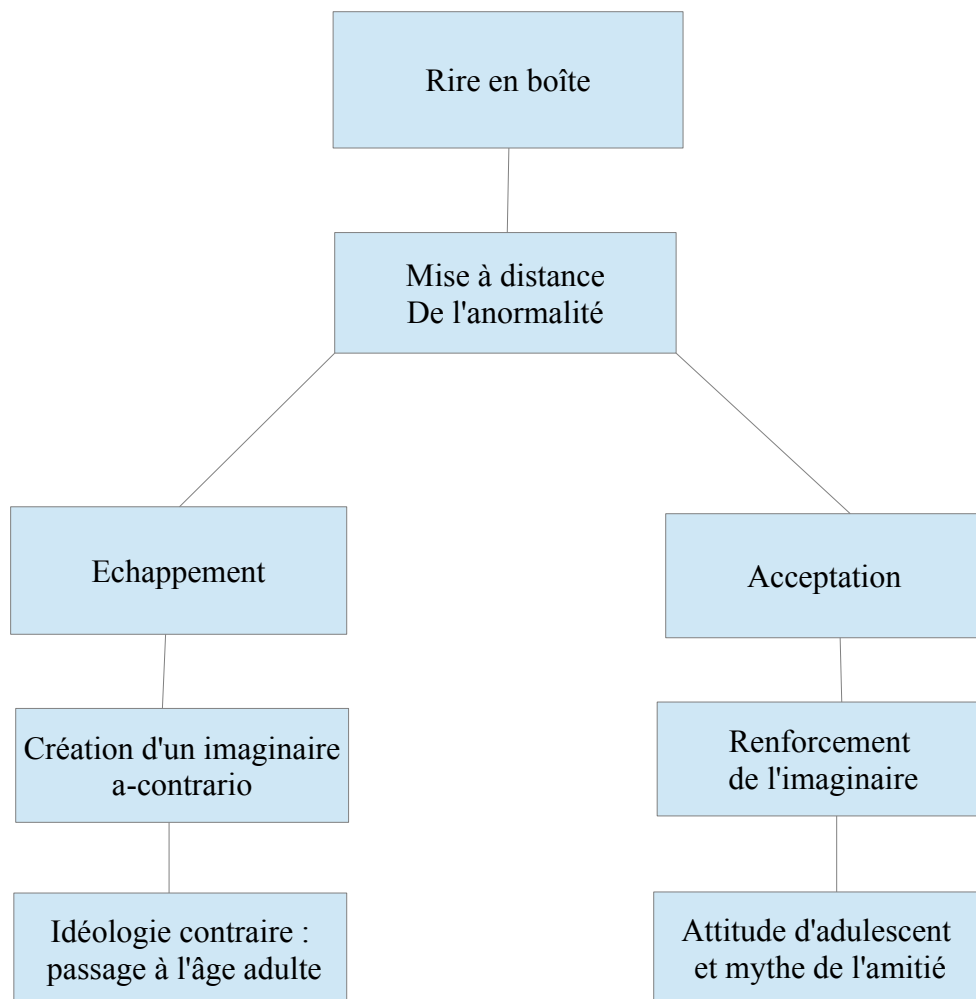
Rire en boîte

Mise à distance
De l'anormalité

Echappement

Création d'un imaginaire a-contrario

Idéologie contraire : passage à l'âge adulte

Acceptation

Renforcement de l'imaginaire

Attitude d'adulescent et mythe de l'amitié